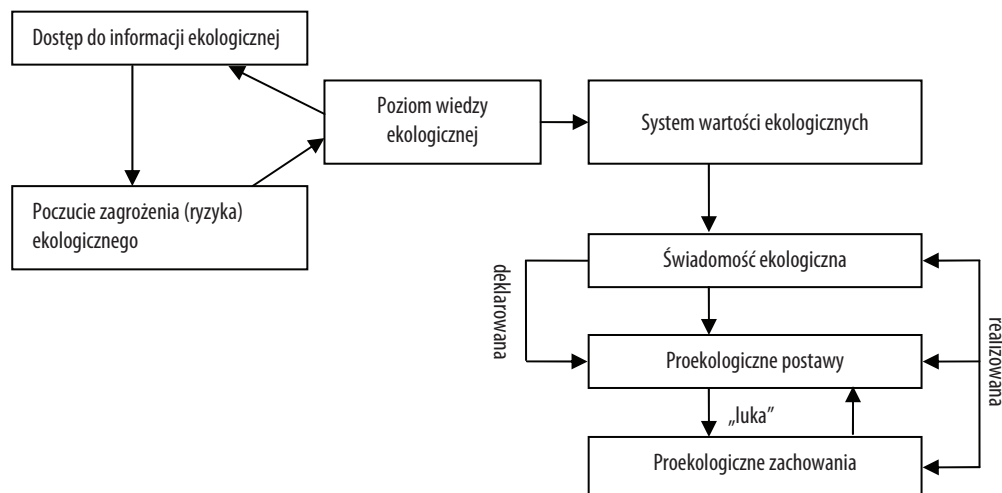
Dostęp do informacji ekologicznej

Poziom wiedzy ekologicznej

System wartości ekologicznych

Poczucie zagrożenia (ryzyka) ekologicznego

Świadomość ekologiczna

deklarowana

realizowana

Proekologiczne postawy

„luka"

Proekologiczne zachowania